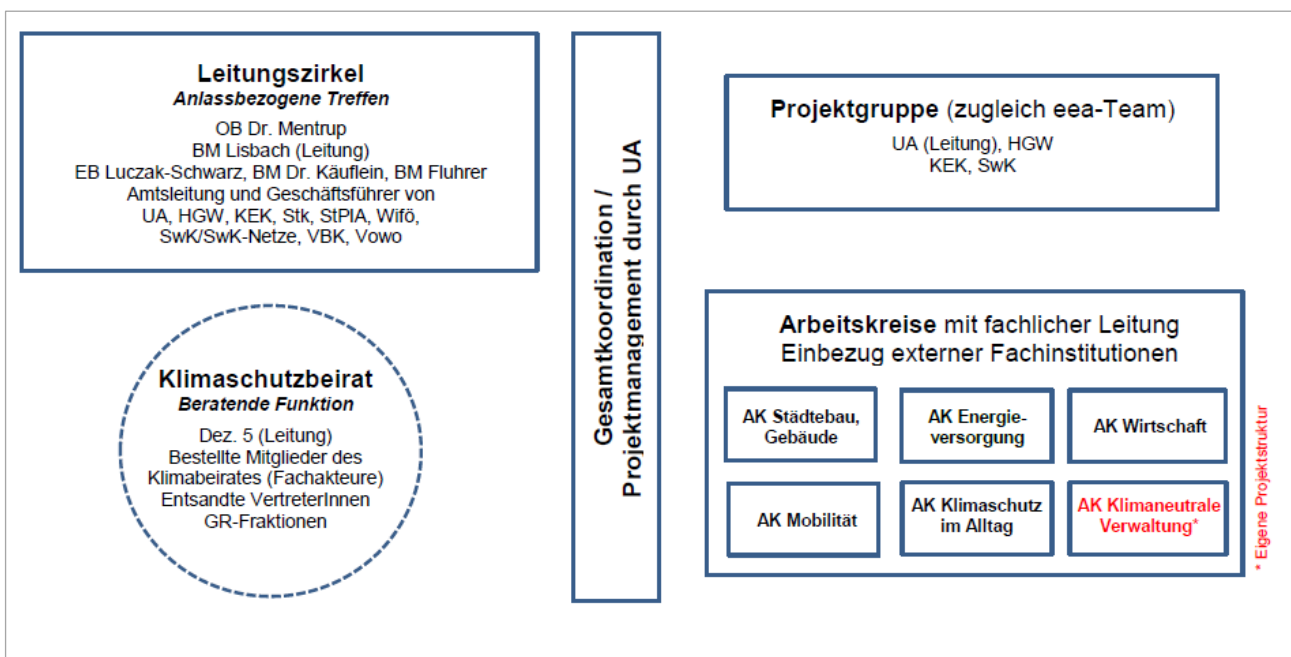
Leitungszirkel
Anlassbezogene Treffen
OB Dr. Mentrup
BM Lisbach (Leitung)
EB Luczak-Schwarz, BM Dr. Käuflein, BM Fluhrer
Amtsleitung und Geschäftsführer von
UA, HGW, KEK, Stk, StPlA, Wifö,
SwK/SwK-Netze, VBK, Vowo

Klimaschutzbeirat
Beratende Funktion
Dez. 5 (Leitung)
Bestellte Mitglieder des Klimabeirates (Fachakteure)
Entsandte VertreterInnen
GR-Fraktionen

Gesamtkoordination / Projektmanagement durch UA

Projektgruppe (zugleich eea-Team)
UA (Leitung), HGW
KEK, SwK

Arbeitskreise mit fachlicher Leitung
Einbezug externer Fachinstitutionen

AK Städtebau, Gebäude

AK Energieversorgung

AK Wirtschaft

AK Mobilität

AK Klimaschutz im Alltag

AK Klimaneutrale Verwaltung*

* Eigene Projektstruktur